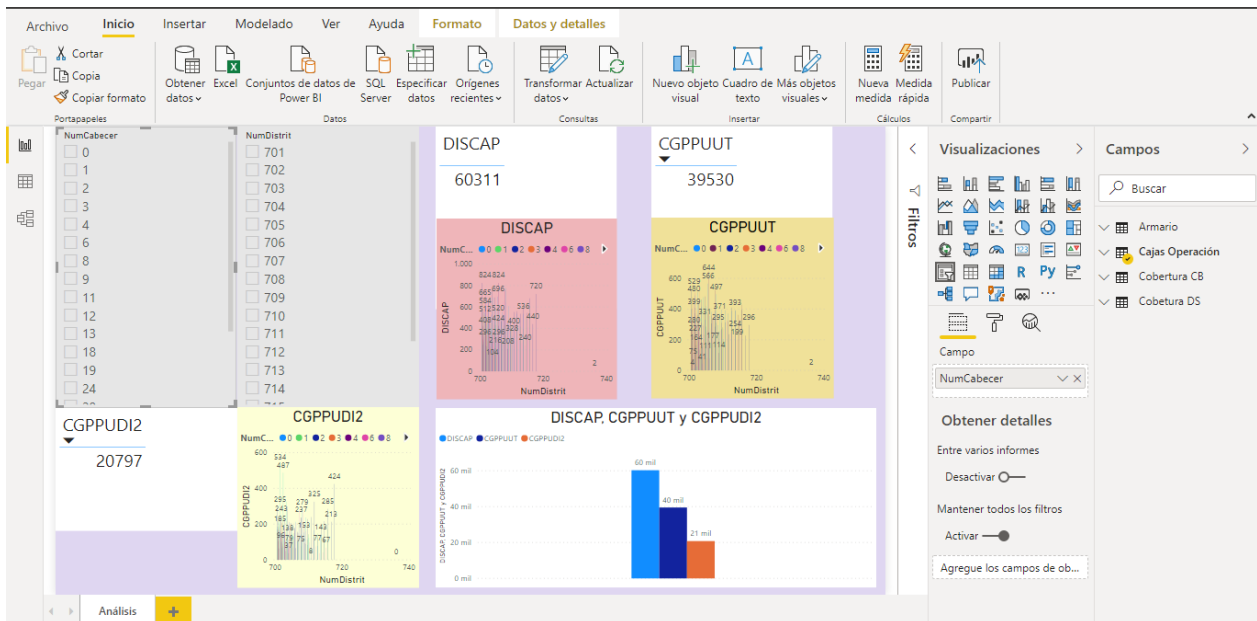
Archivo Inicio Insertar Modelado Ver Ayuda Formato Datos y detalles

Pegar Cortar Copia Copiar formato Portapapeles
Obtener datos Excel Conjuntos de datos de Power BI SQL Server Especificar datos Orígenes recientes Datos
Transformar datos Actualizar Consultas
Nuevo objeto visual Cuadro de texto Más objetos visuales Insertar
Nueva medida Medida rápida Cálculos
Publicar Compartir

NumCabecer
0
1
2
3
4
6
8
9
11
12
13
18
19
24

NumDistrit
701
702
703
704
705
706
707
708
709
710
711
712
713
714

DISCAP
60311

CGPPUUT
39530

DISCAP
NumC... 0 1 2 3 4 6 8
1.000
800
600
400
200
0
DISCAP
824 824 665 696 720 584 512 520 536 440 408 424 400 296 296 328 216 208 240 104 2
700 720 740
NumDistrit

CGPPUUT
NumC... 0 1 2 3 4 6 8
600
400
200
0
CGPPUUT
644 529 566 480 497 399 371 393 331 295 296 254 199 280 227 184 177 114 73 41 2
700 720 740
NumDistrit

CGPPUDI2
20797

CGPPUDI2
NumC... 0 1 2 3 4 6 8
600
400
200
0
CGPPUDI2
534 487 424 325 265 279 285 243 237 213 185 138 153 143 96 79 77 67 87 6 0
700 720 740
NumDistrit

DISCAP, CGPPUUT y CGPPUDI2
DISCAP CGPPUUT CGPPUDI2
DISCAP CGPPUUT y CGPPUDI2
60 mil
40 mil
20 mil
0 mil
60 mil
40 mil
21 mil

Filtros

Visualizaciones
Campo
NumCabecer
Obtener detalles
Entre varios informes
Desactivar
Mantener todos los filtros
Activar
Agregue los campos de ob...

Campos
Buscar
Armario
Cajas Operación
Cobertura CB
Cobetura DS

Análisis